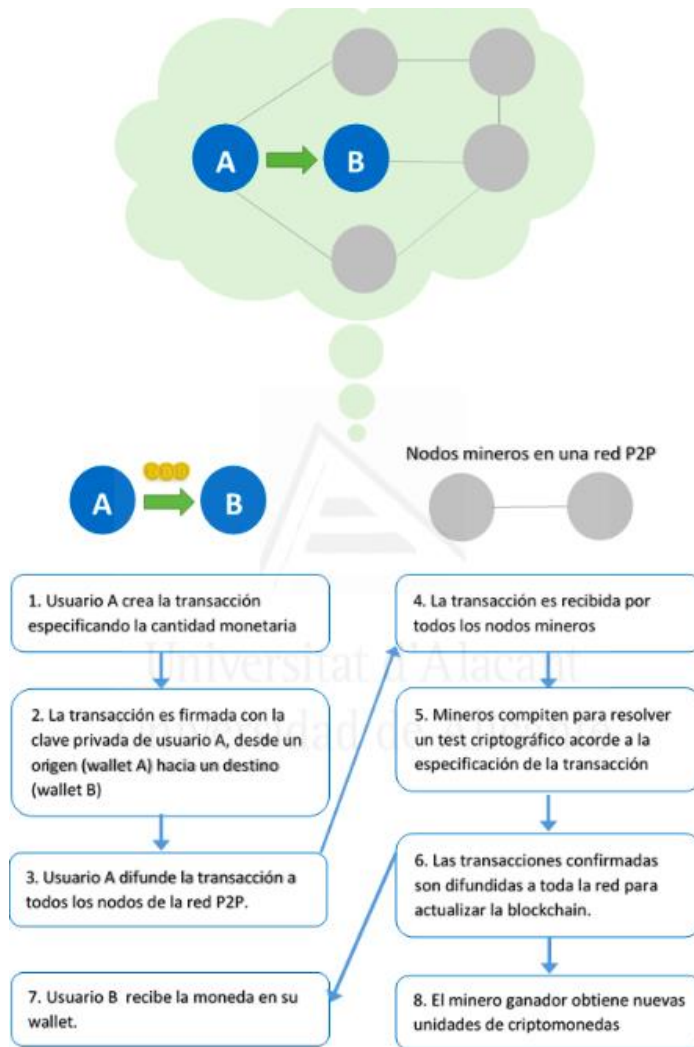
A

B

A

B

Nodos mineros en una red P2P

1. Usuario A crea la transacción especificando la cantidad monetaria

2. La transacción es firmada con la clave privada de usuario A, desde un origen (wallet A) hacia un destino (wallet B)

3. Usuario A difunde la transacción a todos los nodos de la red P2P.

7. Usuario B recibe la moneda en su wallet.

4. La transacción es recibida por todos los nodos mineros

5. Mineros compiten para resolver un test criptográfico acorde a la especificación de la transacción

6. Las transacciones confirmadas son difundidas a toda la red para actualizar la blockchain.

8. El minero ganador obtiene nuevas unidades de criptomonedas

Universitat d'Alacant
Universidad de Alicante